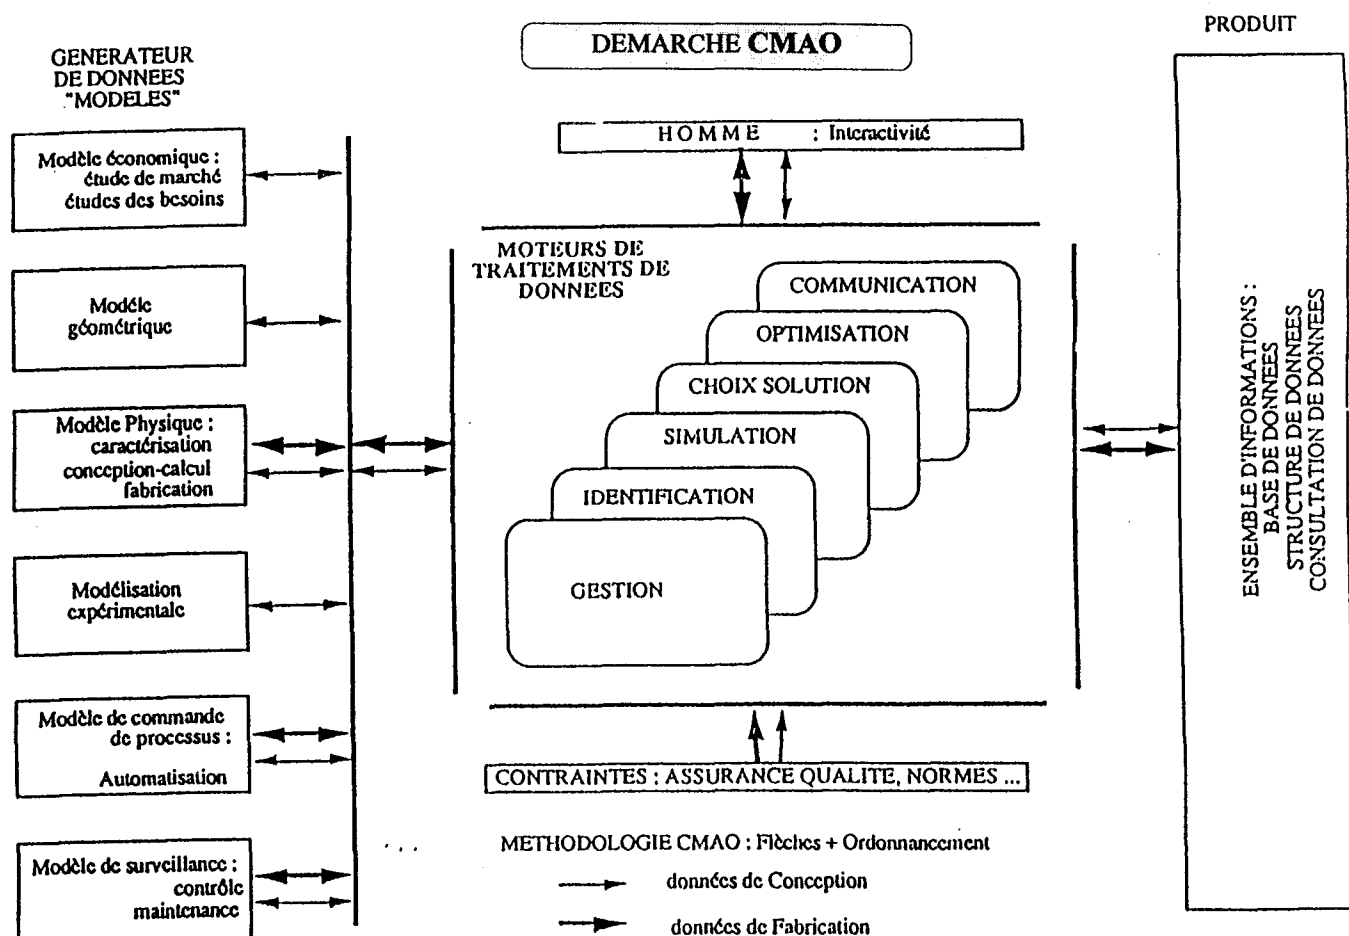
DEMARCHE CMAO

GENERATEUR DE DONNEES "MODELES"

PRODUIT

Modèle économique : étude de marché études des besoins

Modèle géométrique

Modèle Physique : caractérisation conception-calcul fabrication

Modélisation expérimentale

Modèle de commande de processus : Automatisation

Modèle de surveillance : contrôle maintenance

HOMME : Interactivité

MOTEURS DE TRAITEMENTS DE DONNEES

COMMUNICATION

OPTIMISATION

CHOIX SOLUTION

SIMULATION

IDENTIFICATION

GESTION

CONTRAINTES : ASSURANCE QUALITE, NORMES ...

. . .

METHODOLOGIE CMAO : Flèches + Ordonnancement

données de Conception

données de Fabrication

ENSEMBLE D'INFORMATIONS : BASE DE DONNEES STRUCTURE DE DONNEES CONSULTATION DE DONNEES